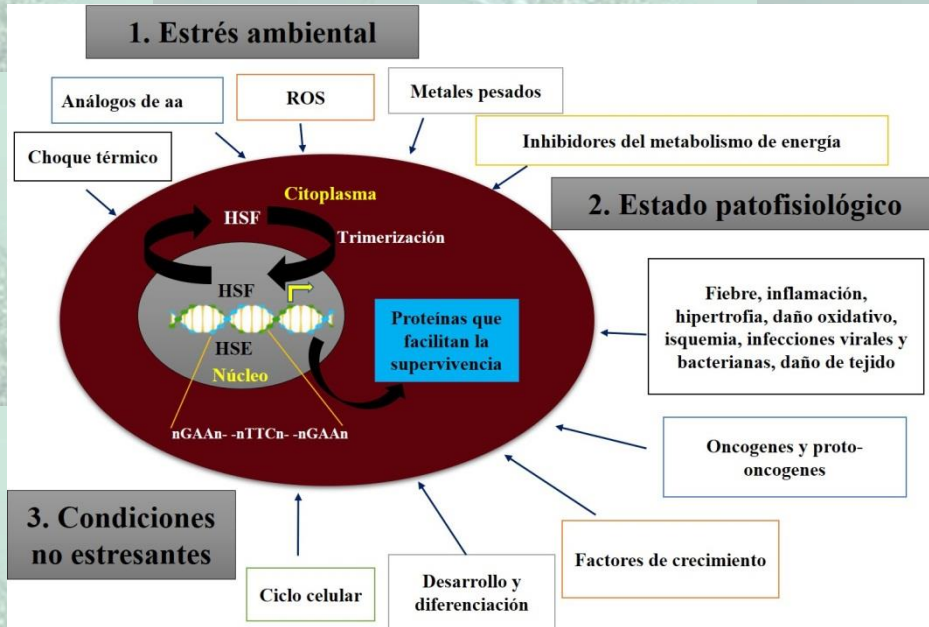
1. Estrés ambiental

Análogos de aa

ROS

Metales pesados

Inhibidores del metabolismo de energía

Choque térmico

Citoplasma

HSF

Trimerización

2. Estado patofisiológico

HSF

HSE

Núcleo

Proteínas que facilitan la supervivencia

Fiebre, inflamación, hipertrofia, daño oxidativo, isquemia, infecciones virales y bacterianas, daño de tejido

nGAAn- -nTTCn- -nGAAn

Oncogenes y proto-oncogenes

3. Condiciones no estresantes

Ciclo celular

Desarrollo y diferenciación

Factores de crecimiento